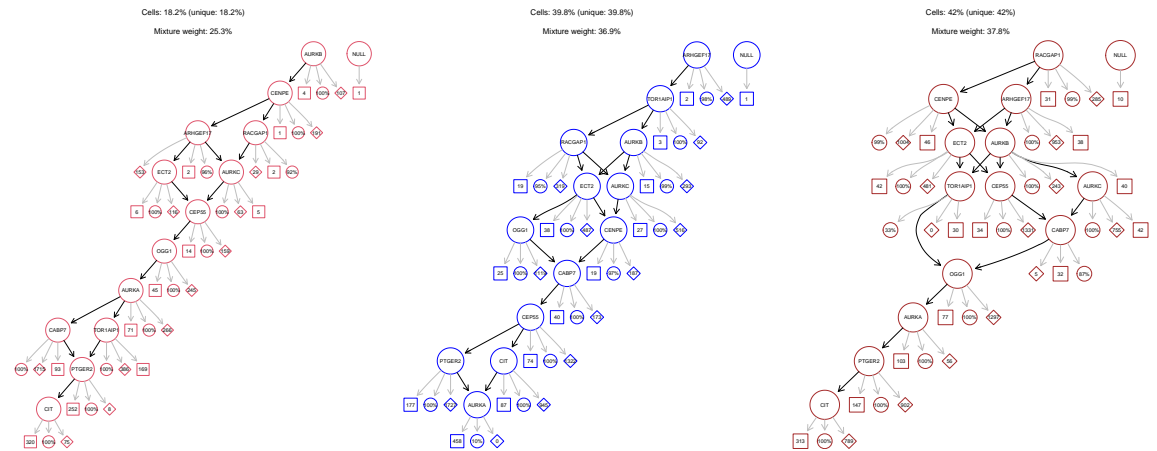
Cells: 18.2% (unique: 18.2%)

Mixture weight: 25.3%

AURKB NULL

CENPE 4 100% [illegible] 1

ARHGEF17 RACGAP1 1 100% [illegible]

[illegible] ECT2 2 96% AURKC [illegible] 2 92%

6 100% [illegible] CEP55 100% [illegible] 5

OGG1 14 100% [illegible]

AURKA 45 100% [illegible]

CABP7 TOR1AIP1 71 100% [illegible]

100% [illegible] 93 PTGER2 100% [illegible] 169

CIT 252 100% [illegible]

320 100% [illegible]

Cells: 39.8% (unique: 39.8%)

Mixture weight: 36.9%

ARHGEF17 NULL

TOR1AIP1 2 98% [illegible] 1

RACGAP1 AURKB 3 100% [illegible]

19 95% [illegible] ECT2 AURKC 15 89% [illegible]

OGG1 38 100% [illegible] CENPE 27 100% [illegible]

25 100% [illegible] CABP7 19 100% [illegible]

CEP55 40 100% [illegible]

PTGER2 CIT 74 100% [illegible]

177 100% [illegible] AURKA 87 100% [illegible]

458 10% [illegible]

Cells: 42% (unique: 42%)

Mixture weight: 37.8%

RACGAP1 NULL

CENPE ARHGEF17 31 99% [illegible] 10

99% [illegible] 46 ECT2 AURKB 100% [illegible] 38

42 100% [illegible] TOR1AIP1 CEP55 100% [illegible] AURKC 40

33% 0 30 34 100% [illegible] CABP7 100% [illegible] 42

OGG1 5 32 87%

AURKA 77 100% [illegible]

PTGER2 103 100% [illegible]

CIT 147 100% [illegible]

313 100% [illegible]